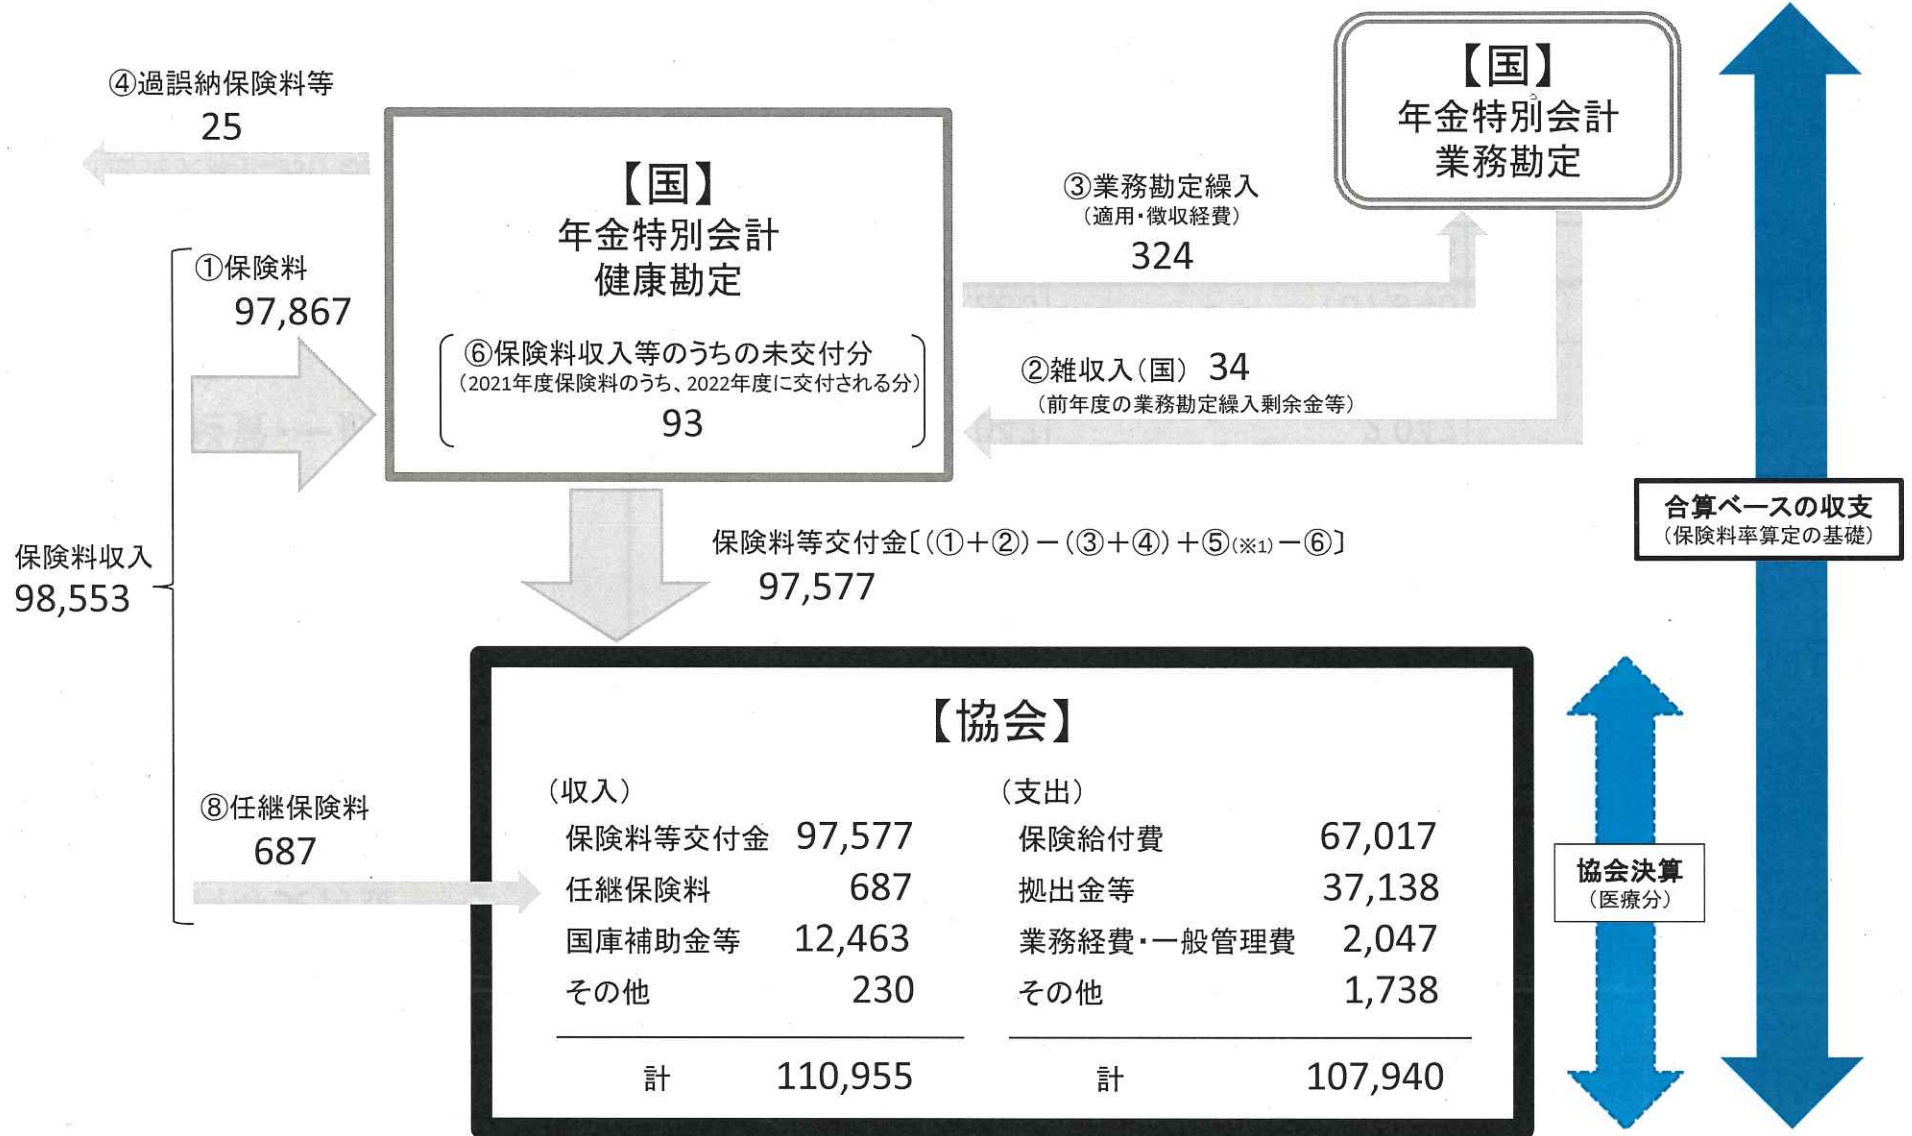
④過誤納保険料等
25

【国】
年金特別会計
健康勘定

⑥保険料収入等のうちの未交付分
（2021年度保険料のうち、2022年度に交付される分）
93

【国】
年金特別会計
業務勘定

③業務勘定繰入
（適用・徴収経費）
324

②雑収入（国） 34
（前年度の業務勘定繰入剰余金等）

①保険料
97,867

保険料収入
98,553

保険料等交付金〔（①＋②）－（③＋④）＋⑤（※1）－⑥〕
97,577

合算ベースの収支
（保険料率算定の基礎）

⑧任継保険料
687

【協会】

（収入）

| | |
|---|---|
| 保険料等交付金 | 97,577 |
| 任継保険料 | 687 |
| 国庫補助金等 | 12,463 |
| その他 | 230 |
| 計 | 110,955 |

（支出）

| | |
|---|---|
| 保険給付費 | 67,017 |
| 拠出金等 | 37,138 |
| 業務経費・一般管理費 | 2,047 |
| その他 | 1,738 |
| 計 | 107,940 |

協会決算
（医療分）